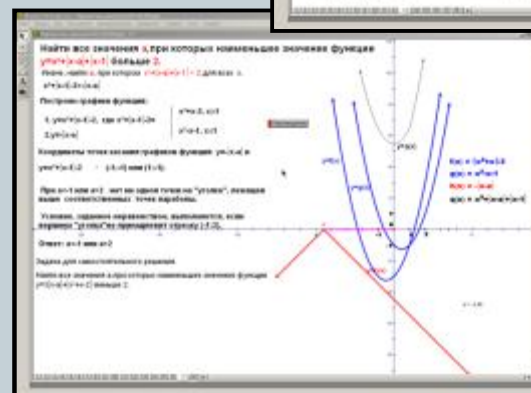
Найти все значения a, при которых наименьшее значение функции y=x²+|x-a|+|x-1| больше 2.

Иначе, найти a, при которых x²+|x-a|+|x-1| > 2 для всех x.

Построим графики функций:

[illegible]

Координаты точек касания графиков функции: y=-|x-a| и

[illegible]

При a<-1 или a>2 - нет ни одной точки на "уголке", лежащей выше соответственных точек параболы.

Условие, заданное неравенством, выполняется, если вершина "уголка" не принадлежит отрезку [-1;2].

Ответ: a<-1 или a>2

Задача для самостоятельного решения.

Найти все значения a, при которых наименьшее значение функции y=|x-a|+|x²+x-2| больше 2.

f(x) = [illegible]
g(x) = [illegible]
h(x) = -|x-a|
q(x) = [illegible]